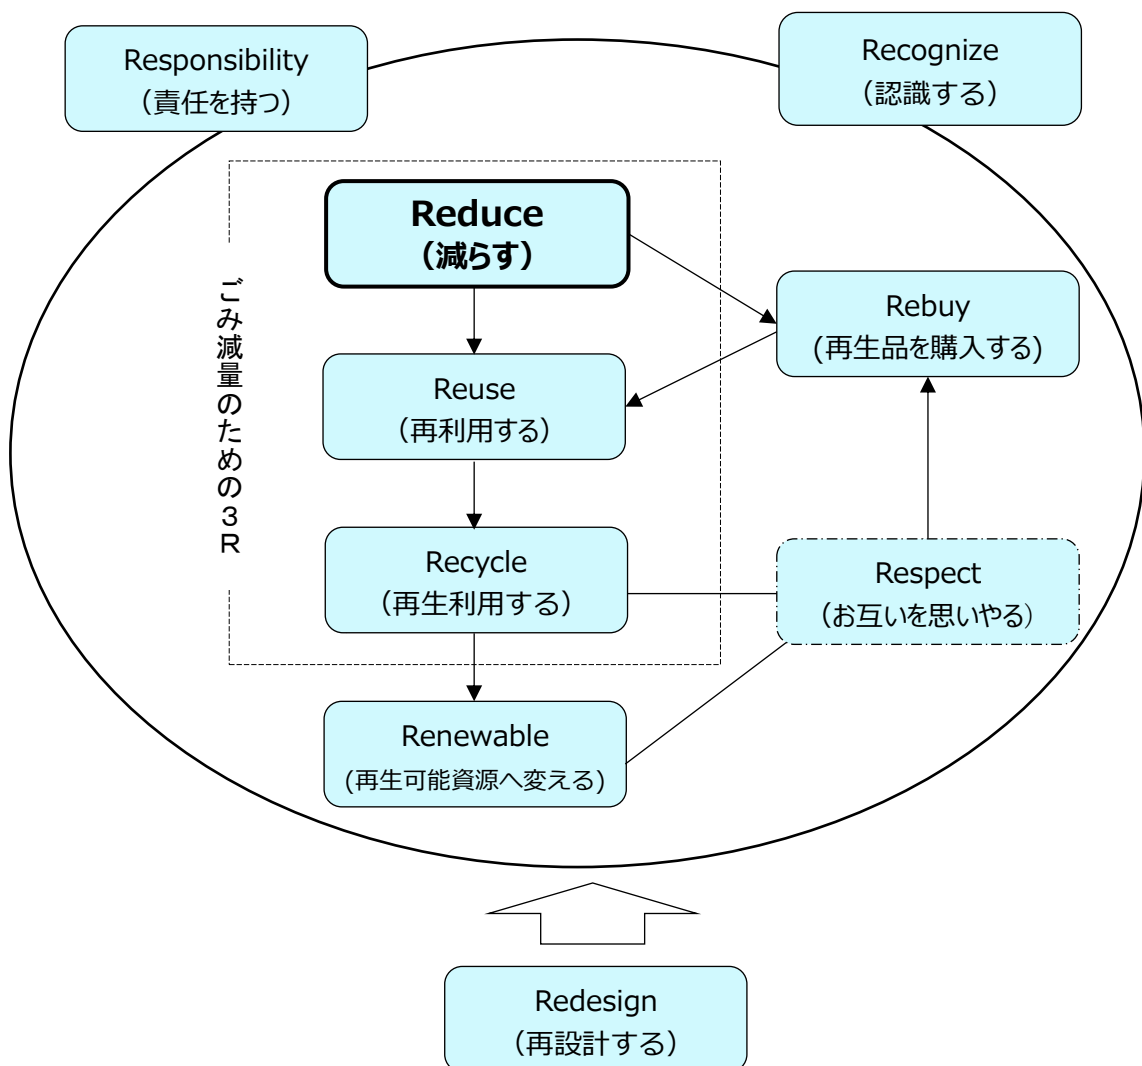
Responsibility
（責任を持つ）

Recognize
（認識する）

ごみ減量のための３Ｒ

**Reduce**
**（減らす）**

Rebuy
（再生品を購入する）

Reuse
（再利用する）

Recycle
（再生利用する）

Respect
（お互いを思いやる）

Renewable
(再生可能資源へ変える)

Redesign
（再設計する）